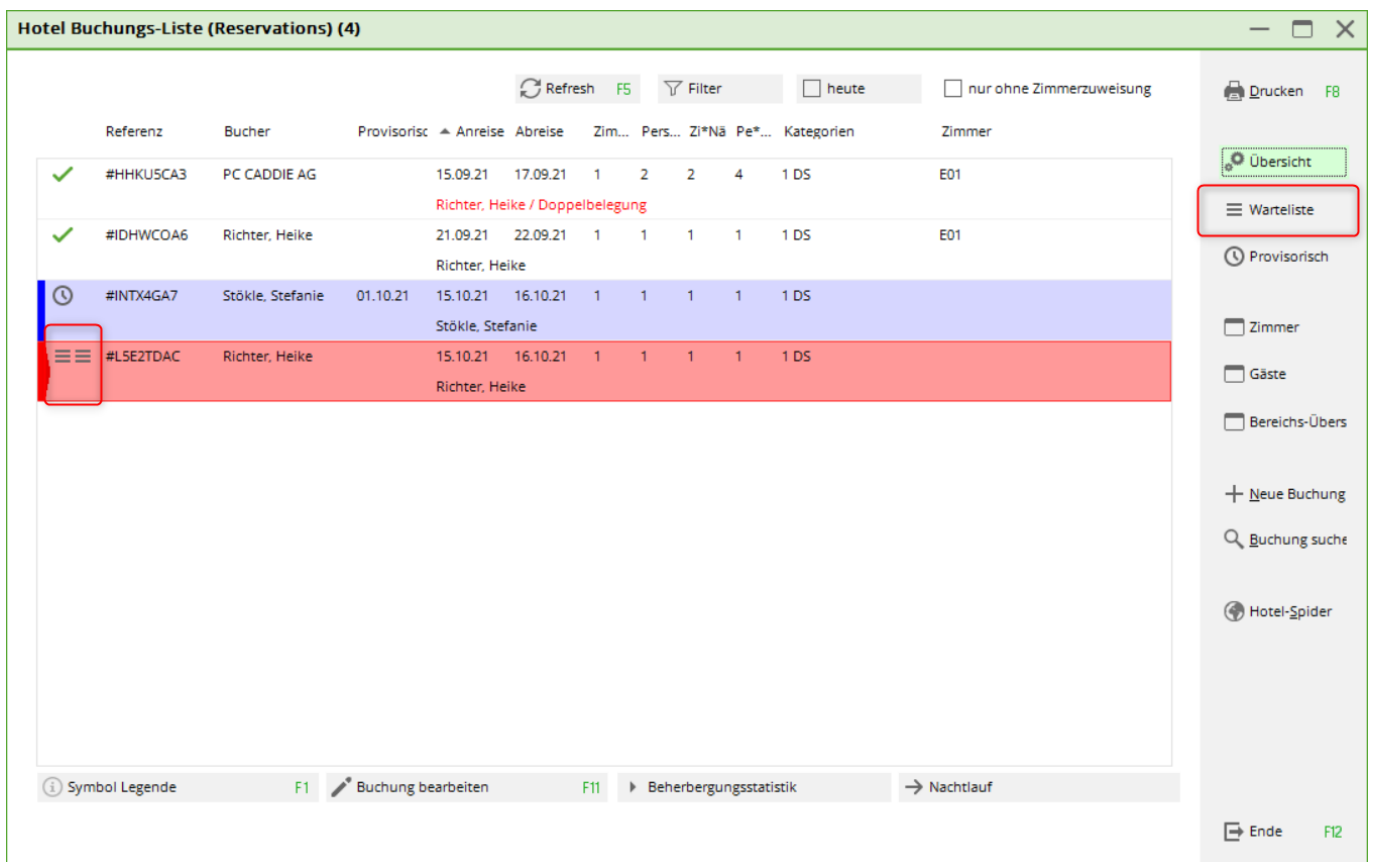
Hotel Buchungs-Liste (Reservations) (4)

Refresh F5
Filter
heute
nur ohne Zimmerzuweisung

| | Referenz | Bucher | Provisorisc | Anreise | Abreise | Zim... | Pers... | Zi*Nä | Pe*... | Kategorien | Zimmer |
|---|---|---|---|---|---|---|---|---|---|---|---|
| | #HHKU5CA3 | PC CADDIE AG | | 15.09.21 | 17.09.21 | 1 | 2 | 2 | 4 | 1 DS | E01 |
| | | | | Richter, Heike / Doppelbelegung | | | | | | | |
| | #IDHWCOA6 | Richter, Heike | | 21.09.21 | 22.09.21 | 1 | 1 | 1 | 1 | 1 DS | E01 |
| | | | | Richter, Heike | | | | | | | |
| | #INTX4GA7 | Stökle, Stefanie | 01.10.21 | 15.10.21 | 16.10.21 | 1 | 1 | 1 | 1 | 1 DS | |
| | | | | Stökle, Stefanie | | | | | | | |
| | #L5E2TDAC | Richter, Heike | | 15.10.21 | 16.10.21 | 1 | 1 | 1 | 1 | 1 DS | |
| | | | | Richter, Heike | | | | | | | |

Symbol Legende F1
Buchung bearbeiten F11
Beherbergungsstatistik
Nachtlauf

Drucken F8
Übersicht
Warteliste
Provisorisch
Zimmer
Gäste
Bereichs-Übers
Neue Buchung
Buchung suche
Hotel-Spider
Ende F12